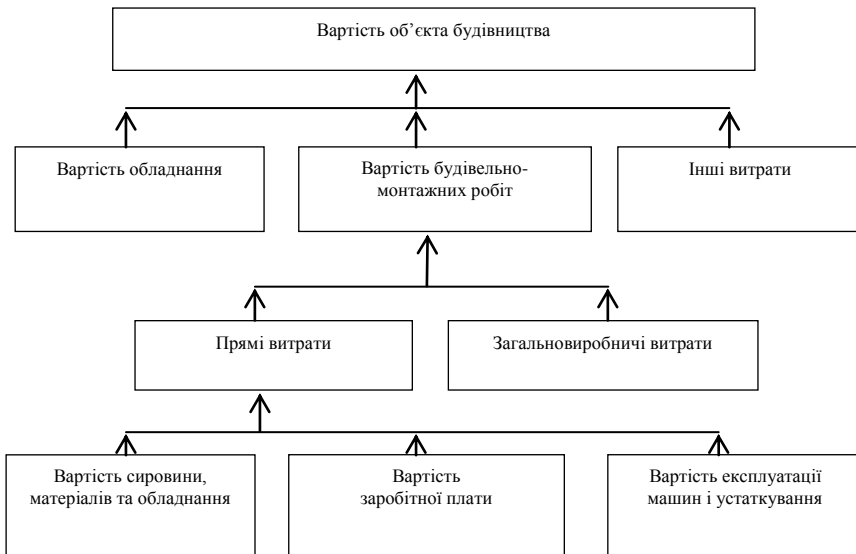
Вартість об'єкта будівництва

Вартість обладнання

Вартість будівельно-монтажних робіт

Інші витрати

Прямі витрати

Загальновиробничі витрати

Вартість сировини, матеріалів та обладнання

Вартість заробітної плати

Вартість експлуатації машин і устаткування